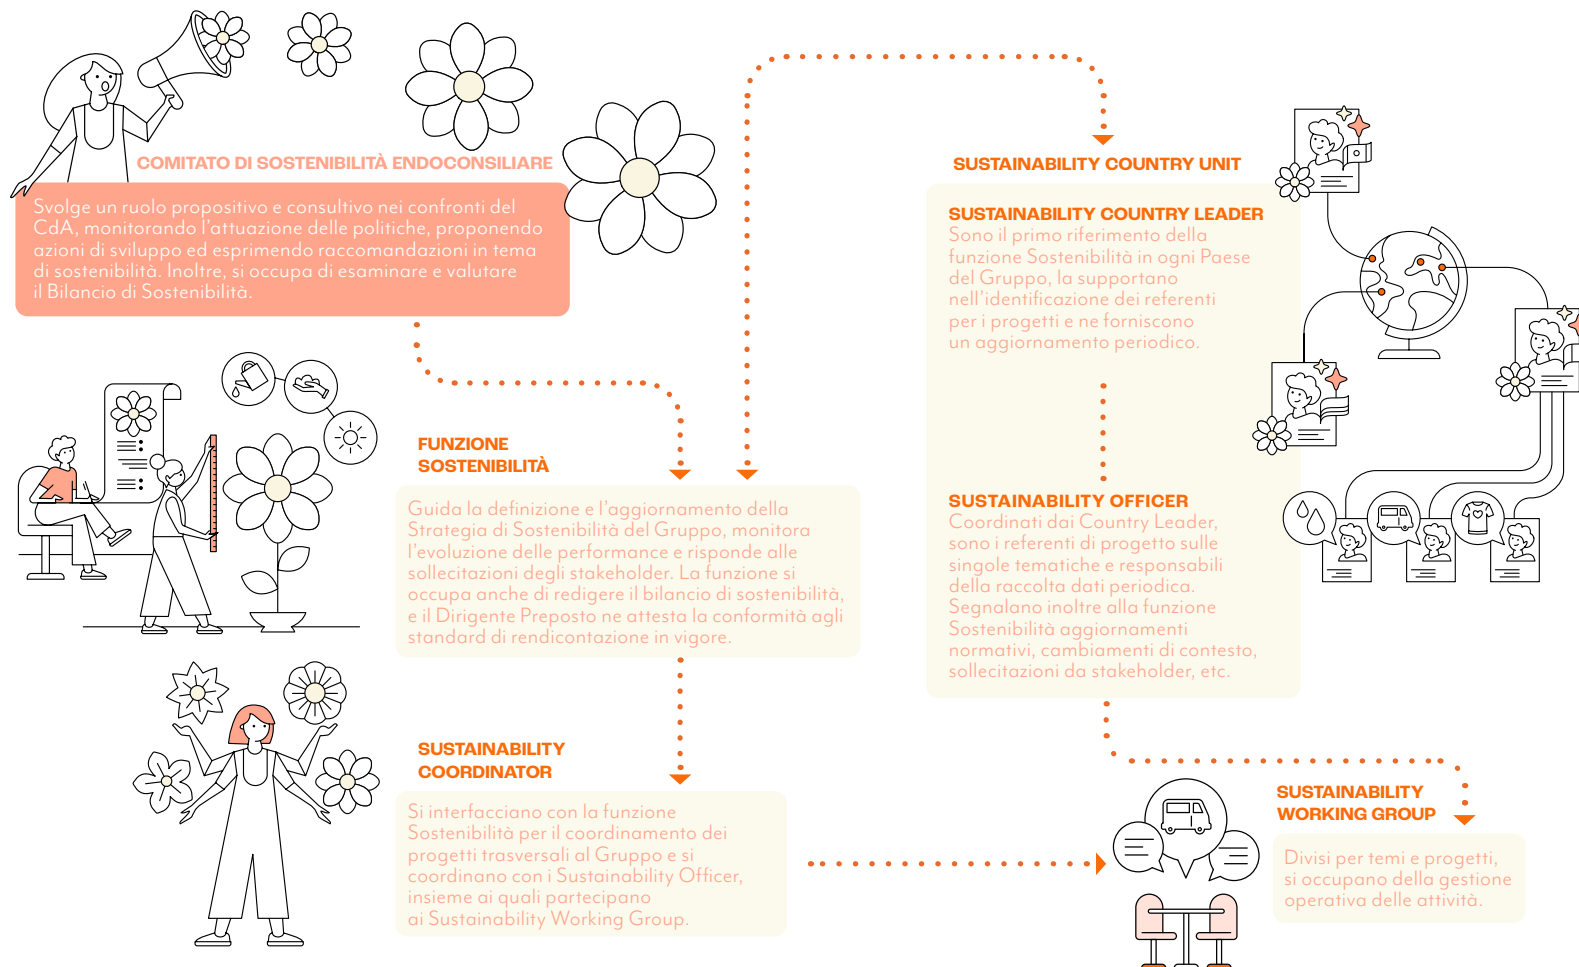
COMITATO DI SOSTENIBILITÀ ENDOCONSILIARE

Svolge un ruolo propositivo e consultivo nei confronti del CdA, monitorando l'attuazione delle politiche, proponendo azioni di sviluppo ed esprimendo raccomandazioni in tema di sostenibilità. Inoltre, si occupa di esaminare e valutare il Bilancio di Sostenibilità.

FUNZIONE SOSTENIBILITÀ

Guida la definizione e l'aggiornamento della Strategia di Sostenibilità del Gruppo, monitora l'evoluzione delle performance e risponde alle sollecitazioni degli stakeholder. La funzione si occupa anche di redigere il bilancio di sostenibilità, e il Dirigente Preposto ne attesta la conformità agli standard di rendicontazione in vigore.

SUSTAINABILITY COORDINATOR

Si interfacciano con la funzione Sostenibilità per il coordinamento dei progetti trasversali al Gruppo e si coordinano con i Sustainability Officer, insieme ai quali partecipano ai Sustainability Working Group.

SUSTAINABILITY COUNTRY UNIT

SUSTAINABILITY COUNTRY LEADER
Sono il primo riferimento della funzione Sostenibilità in ogni Paese del Gruppo, la supportano nell'identificazione dei referenti per i progetti e ne forniscono un aggiornamento periodico.

SUSTAINABILITY OFFICER
Coordinati dai Country Leader, sono i referenti di progetto sulle singole tematiche e responsabili della raccolta dati periodica. Segnalano inoltre alla funzione Sostenibilità aggiornamenti normativi, cambiamenti di contesto, sollecitazioni da stakeholder, etc.

SUSTAINABILITY WORKING GROUP

Divisi per temi e progetti, si occupano della gestione operativa delle attività.